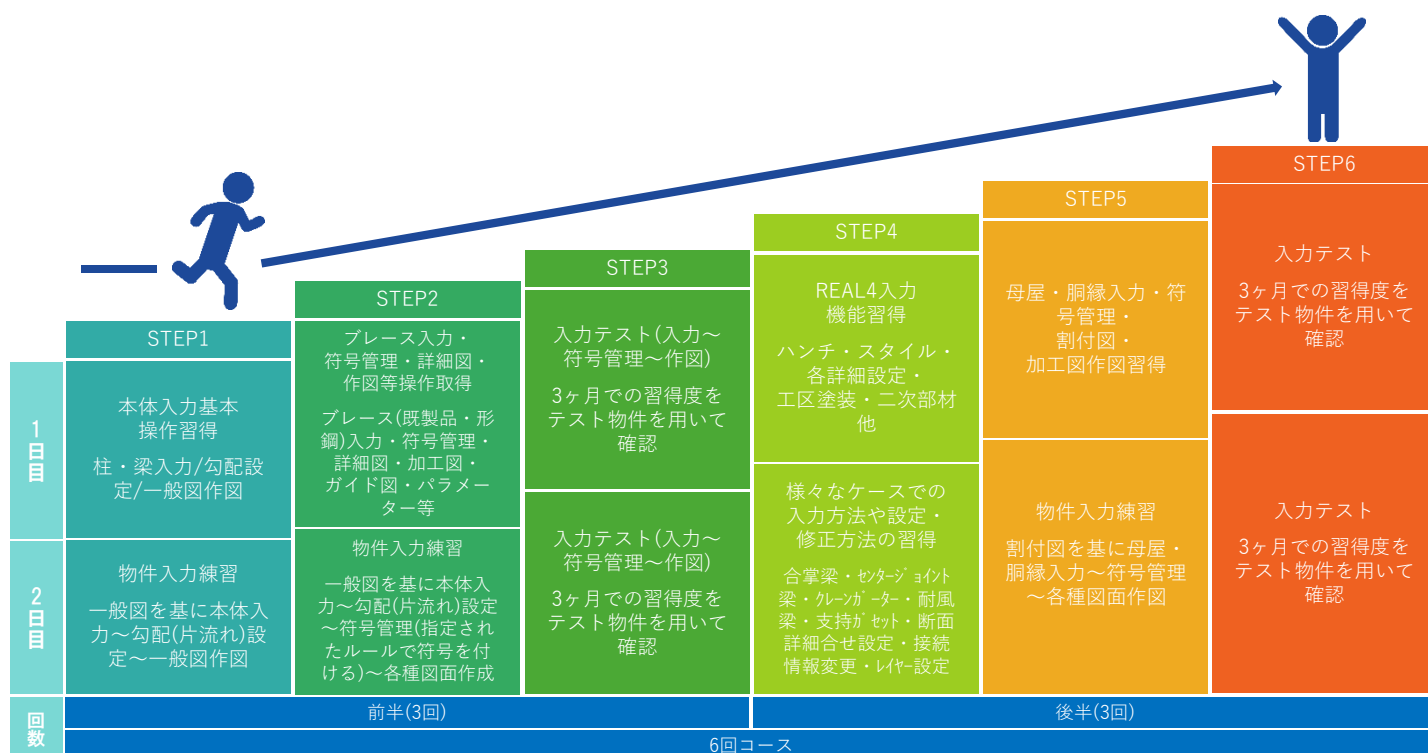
STEP6

入力テスト

3ヶ月での習得度をテスト物件を用いて確認

入力テスト

3ヶ月での習得度をテスト物件を用いて確認

STEP5

母屋・胴縁入力・符号管理・割付図・加工図作図習得

物件入力練習

割付図を基に母屋・胴縁入力～符号管理～各種図面作図

STEP4

REAL4入力機能習得

ハンチ・スタイル・各詳細設定・工区塗装・二次部材他

様々なケースでの入力方法や設定・修正方法の習得

合掌梁・ｾﾝﾀｰｼﾞｮｲﾝﾄ梁・ｸﾚｰﾝｶﾞｰﾀｰ・耐風梁・支持ｶﾞｾｯﾄ・断面詳細合せ設定・接続情報変更・ﾚｲﾔｰ設定

STEP3

入力テスト(入力～符号管理～作図)

3ヶ月での習得度をテスト物件を用いて確認

入力テスト(入力～符号管理～作図)

3ヶ月での習得度をテスト物件を用いて確認

STEP2

ブレース入力・符号管理・詳細図・作図等操作取得

ブレース(既製品・形鋼)入力・符号管理・詳細図・加工図・ガイド図・パラメーター等

物件入力練習

一般図を基に本体入力～勾配(片流れ)設定～符号管理(指定されたルールで符号を付ける)～各種図面作成

STEP1

本体入力基本操作習得

柱・梁入力/勾配設定/一般図作図

物件入力練習

一般図を基に本体入力～勾配(片流れ)設定～一般図作図

1日目

2日目

回数

前半(3回)

後半(3回)

6回コース